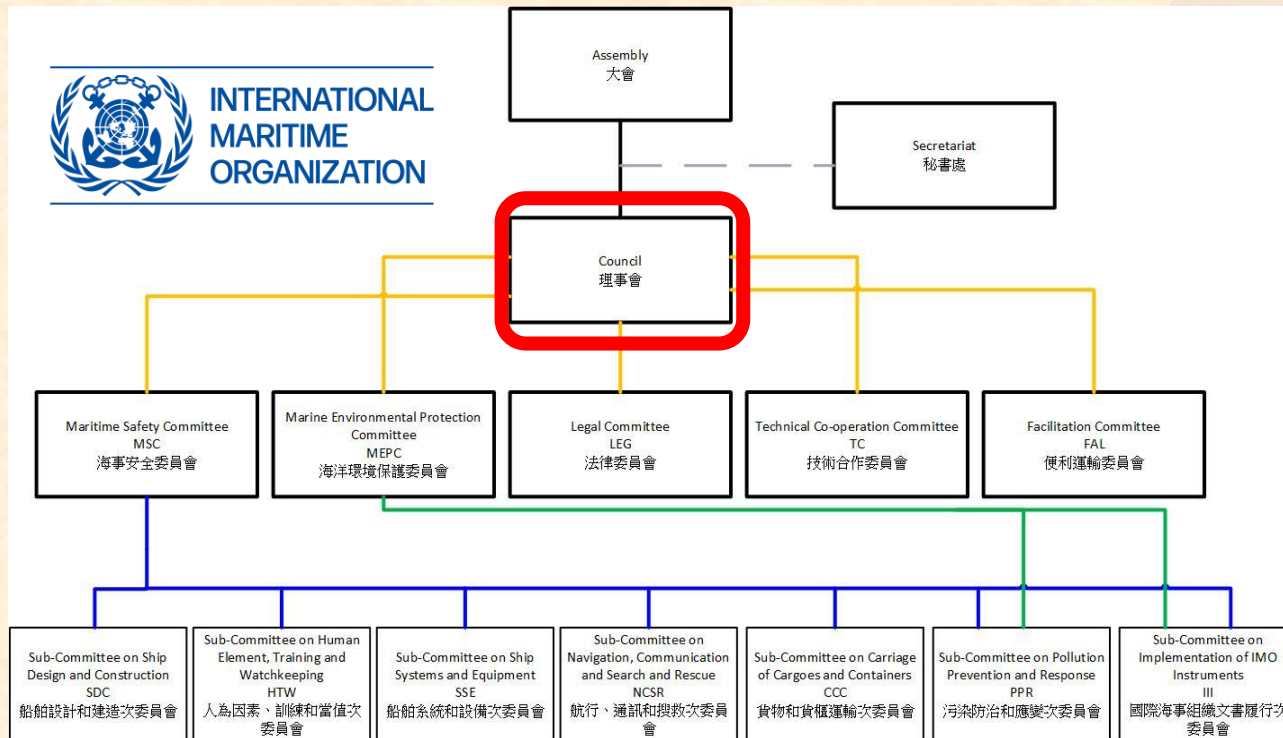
INTERNATIONAL MARITIME ORGANIZATION

Assembly
大會

Secretariat
秘書處

Council
理事會

Maritime Safety Committee
MSC
海事安全委員會

Marine Environmental Protection Committee
MEPC
海洋環境保護委員會

Legal Committee
LEG
法律委員會

Technical Co-operation Committee
TC
技術合作委員會

Facilitation Committee
FAL
便利運輸委員會

Sub-Committee on Ship Design and Construction
SDC
船舶設計和建造次委員會

Sub-Committee on Human Element, Training and Watchkeeping
HTW
人為因素、訓練和當值次委員會

Sub-Committee on Ship Systems and Equipment
SSE
船舶系統和設備次委員會

Sub-Committee on Navigation, Communication and Search and Rescue
NCSR
航行、通訊和搜救次委員會

Sub-Committee on Carriage of Cargoes and Containers
CCC
貨物和貨櫃運輸次委員會

Sub-Committee on Pollution Prevention and Response
PPR
污染防治和應變次委員會

Sub-Committee on Implementation of IMO Instruments
III
國際海事組織文書履行次委員會